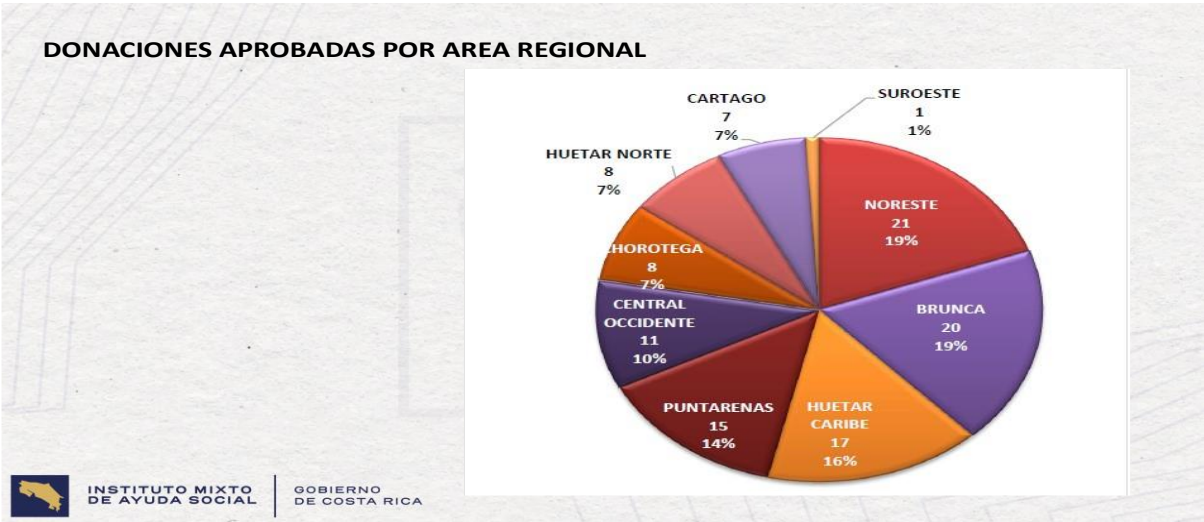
DONACIONES APROBADAS POR AREA REGIONAL

CARTAGO
7
7%

SUROESTE
1
1%

HUETAR NORTE
8
7%

NORESTE
21
19%

CHOROTEGA
8
7%

CENTRAL OCCIDENTE
11
10%

BRUNCA
20
19%

PUNTARENAS
15
14%

HUETAR CARIBE
17
16%

INSTITUTO MIXTO DE AYUDA SOCIAL

GOBIERNO DE COSTA RICA